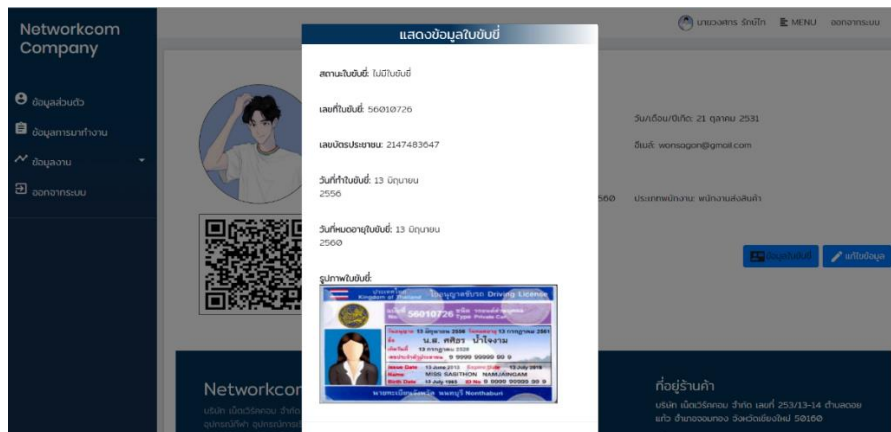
Networkcom Company

ข้อมูลส่วนตัว
ข้อมูลการมาทำงาน
ข้อมูลงาน
ออกจากระบบ

นายวงศกร รักษ์ไท
MENU
ออกจากระบบ

แสดงข้อมูลใบขับขี่

สถานะใบขับขี่: ไม่มีใบขับขี่

เลขที่ใบขับขี่: 56010726

เลขบัตรประชาชน: 2147483647

วันที่ทำใบขับขี่: 13 มิถุนายน 2556

วันที่หมดอายุใบขับขี่: 13 มิถุนายน 2560

รูปภาพใบขับขี่:

Kingdom of Thailand
ใบอนุญาตขับรถ Driving Licence
56010726
Private Car
13 มิถุนายน 2556
13 กรกฎาคม 2561
น.ส. ศศิธร นำใจงาม
13 กรกฎาคม 2535
9 9999 99999 99 9
13 June 2013
13 July 2018
MISS SASITHON NAMJAINGAM
13 July 1992
9 9999 99999 99 9
นายทะเบียนจังหวัด นนทบุรี Nonthaburi

วัน/เดือน/ปีเกิด: 21 ตุลาคม 2531

อีเมล์: wonsagon@gmail.com

560

ประเภทพนักงาน: พนักงานส่งสินค้า

ข้อมูลใบขับขี่
แก้ไขข้อมูล

Networkcom
บริษัท เน็ตเวิร์คคอม จำกัด
อุปกรณ์กีฬา อุปกรณ์

ที่อยู่ร้านค้า
บริษัท เน็ตเวิร์คคอม จำกัด เลขที่ 253/13-14 ตำบลดอยแก้ว อำเภอจอมทอง จังหวัดเชียงใหม่ 50160